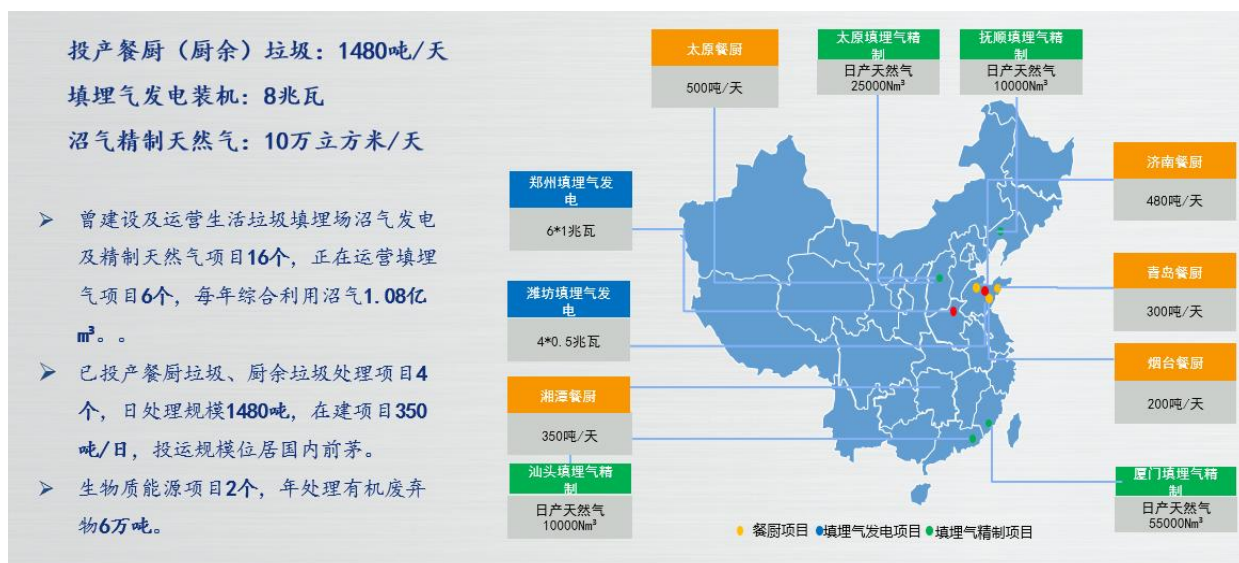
投产餐厨（厨余）垃圾：1480吨/天

填埋气发电装机：8兆瓦

沼气精制天然气：10万立方米/天

➢ 曾建设及运营生活垃圾填埋场沼气发电及精制天然气项目16个，正在运营填埋气项目6个，每年综合利用沼气1.08亿$m^3$。。

➢ 已投产餐厨垃圾、厨余垃圾处理项目4个，日处理规模1480吨，在建项目350吨/日，投运规模位居国内前茅。

➢ 生物质能源项目2个，年处理有机废弃物6万吨。

太原餐厨
500吨/天

太原填埋气精制
日产天然气
25000Nm³

抚顺填埋气精制
日产天然气
10000Nm³

郑州填埋气发电
6*1兆瓦

济南餐厨
480吨/天

潍坊填埋气发电
4*0.5兆瓦

青岛餐厨
300吨/天

烟台餐厨
200吨/天

湘潭餐厨
350吨/天

汕头填埋气精制
日产天然气
10000Nm³

厦门填埋气精制
日产天然气
55000Nm³

餐厨项目 填埋气发电项目 填埋气精制项目